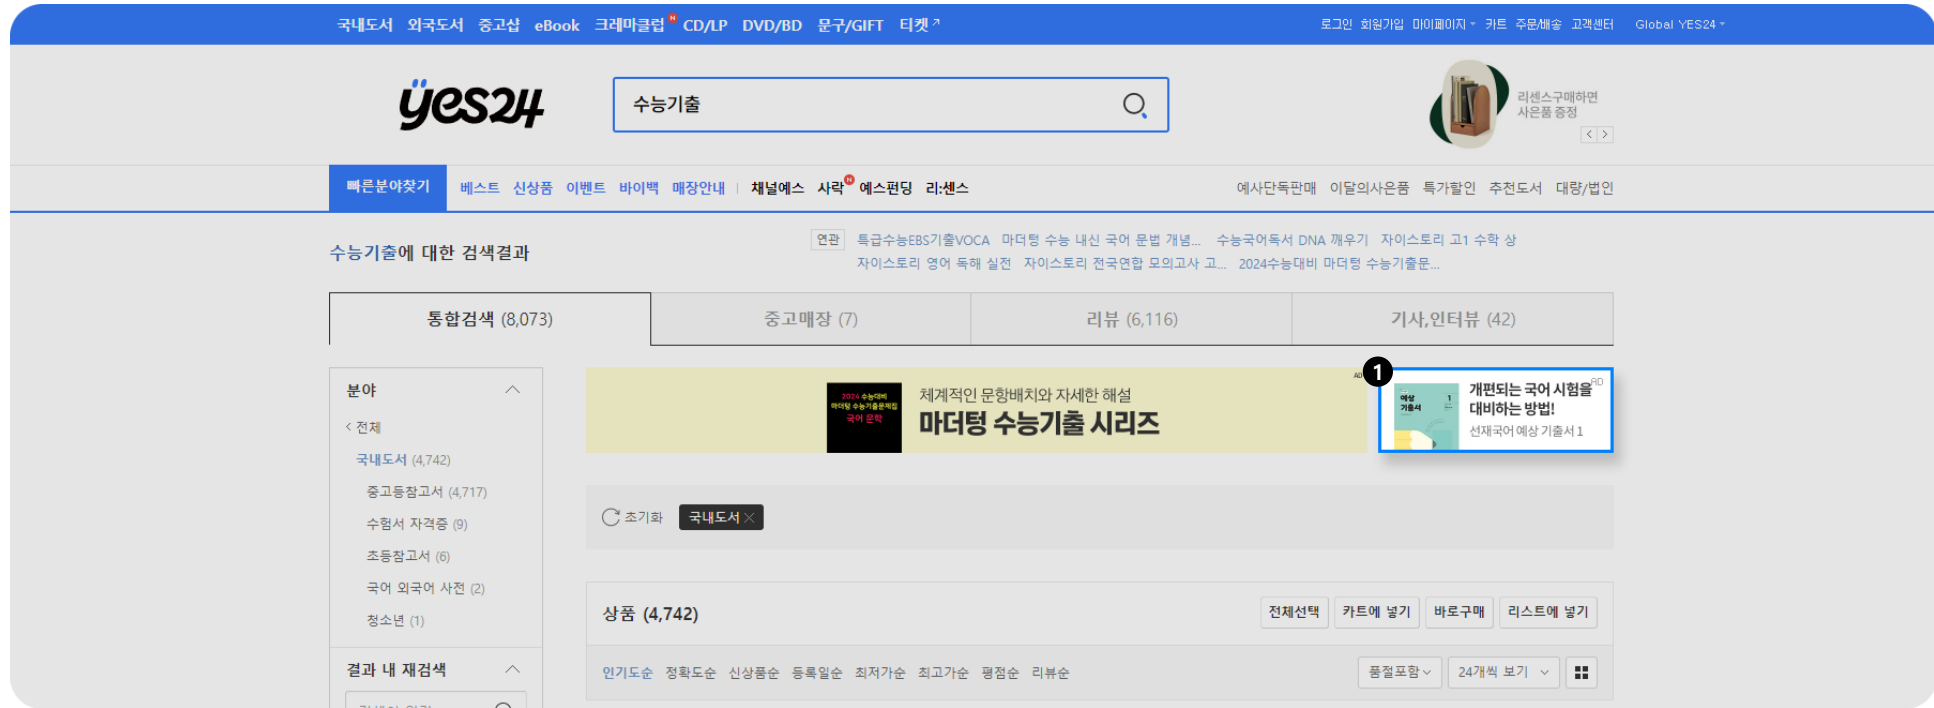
국내도서 외국도서 중고샵 eBook 크레마클럽 N CD/LP DVD/BD 문구/GIFT 티켓↗ 로그인 회원가입 마이페이지 카트 주문/배송 고객센터 Global YES24

yes24

수능기출

리센스구매하면 사은품 증정

빠른분야찾기 베스트 신상품 이벤트 바이백 매장안내 | 채널예스 사락 N 예스펀딩 리:센스 예사단독판매 이달의사은품 특가할인 추천도서 대량/법인

수능기출에 대한 검색결과

연관 특급수능EBS기출VOCA 마더텅 수능 내신 국어 문법 개념... 수능국어독서 DNA 깨우기 자이스토리 고1 수학 상 자이스토리 영어 독해 실전 자이스토리 전국연합 모의고사 고... 2024수능대비 마더텅 수능기출문...

| 통합검색 (8,073) | 중고매장 (7) | 리뷰 (6,116) | 기사,인터뷰 (42) |
|---|---|---|---|

분야
< 전체
국내도서 (4,742)
중고등참고서 (4,717)
수험서 자격증 (9)
초등참고서 (6)
국어 외국어 사전 (2)
청소년 (1)

결과 내 재검색

2024 수능대비 마더텅 수능기출문제집 국어 문학
체계적인 문항배치와 자세한 해설
마더텅 수능기출 시리즈

AD

1
예상 기출서
개편되는 국어 시험을 대비하는 방법!
선재국어 예상 기출서 1
AD

초기화 국내도서 ×

상품 (4,742) 전체선택 카트에 넣기 바로구매 리스트에 넣기

인기도순 정확도순 신상품순 등록일순 최저가순 최고가순 평점순 리뷰순 품절포함 24개씩 보기